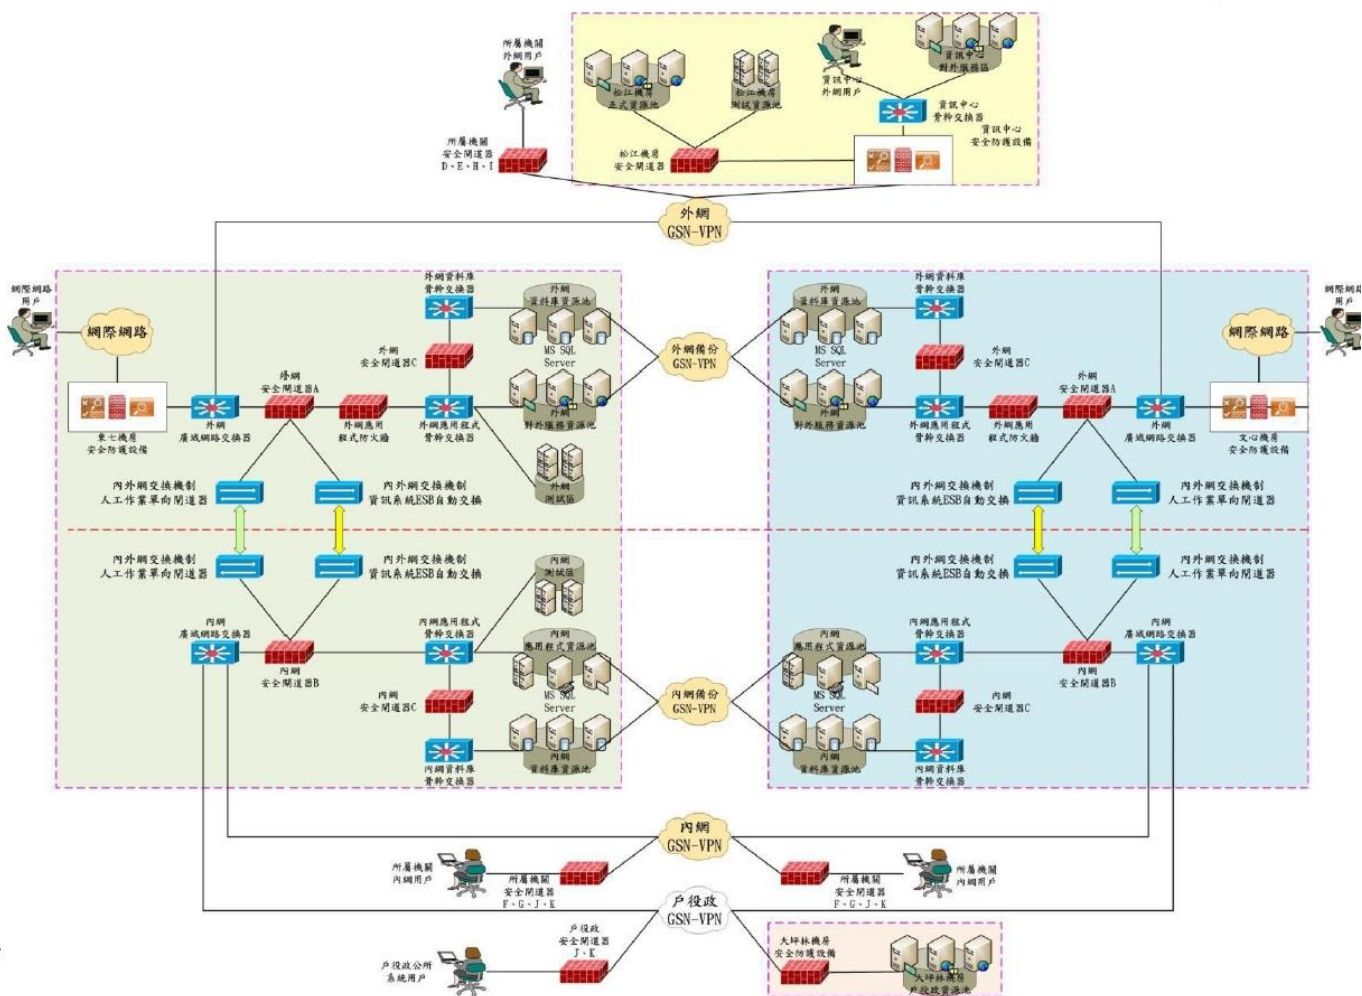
所屬機關
外網用戶

松江機房
正式資源池

松江機房
測試資源池

資訊中心
外網用戶

資訊中心
對外服務區

資訊中心
骨幹交換器

資訊中心
安全防護設備

所屬機關
安全閘道器
D、E、H、I

松江機房
安全閘道器

外網
GSN-VPN

網際網路
用戶

網際網路

外網資料庫
骨幹交換器

外網
資料庫資源池

外網
安全閘道器C

MS SQL
Server

外網
安全閘道器A

外網應用
程式防火牆

外網應用程式
骨幹交換器

外網
對外服務資源池

外網
廣域網路交換器

東七機房
安全防護設備

外網
測試區

內外網交換機制
人工作業單向閘道器

內外網交換機制
資訊系統ESB自動交換

外網備份
GSN-VPN

外網資料庫
骨幹交換器

外網
資料庫資源池

MS SQL
Server

外網
安全閘道器C

外網
安全閘道器A

外網
對外服務資源池

外網應用程式
骨幹交換器

外網應用
程式防火牆

外網
廣域網路交換器

文心機房
安全防護設備

網際網路

網際網路
用戶

內外網交換機制
資訊系統ESB自動交換

內外網交換機制
人工作業單向閘道器

內外網交換機制
人工作業單向閘道器

內外網交換機制
資訊系統ESB自動交換

內網
測試區

內網
廣域網路交換器

內網應用程式
骨幹交換器

內網
應用程式資源池

內網
安全閘道器B

內網
安全閘道器C

MS SQL
Server

內網資料庫
骨幹交換器

內網
資料庫資源池

內網備份
GSN-VPN

內外網交換機制
資訊系統ESB自動交換

內外網交換機制
人工作業單向閘道器

內網應用程式
骨幹交換器

內網
廣域網路交換器

內網
應用程式資源池

內網
安全閘道器B

MS SQL
Server

內網
安全閘道器C

內網
資料庫資源池

內網資料庫
骨幹交換器

內網
GSN-VPN

所屬機關
內網用戶

所屬機關
安全閘道器
F、G、J、K

所屬機關
安全閘道器
F、G、J、K

所屬機關
內網用戶

戶役政
GSN-VPN

戶役政
安全閘道器
J、K

戶役政公所
系統用戶

大坪林機房
安全防護設備

大坪林機房
戶役政資源池